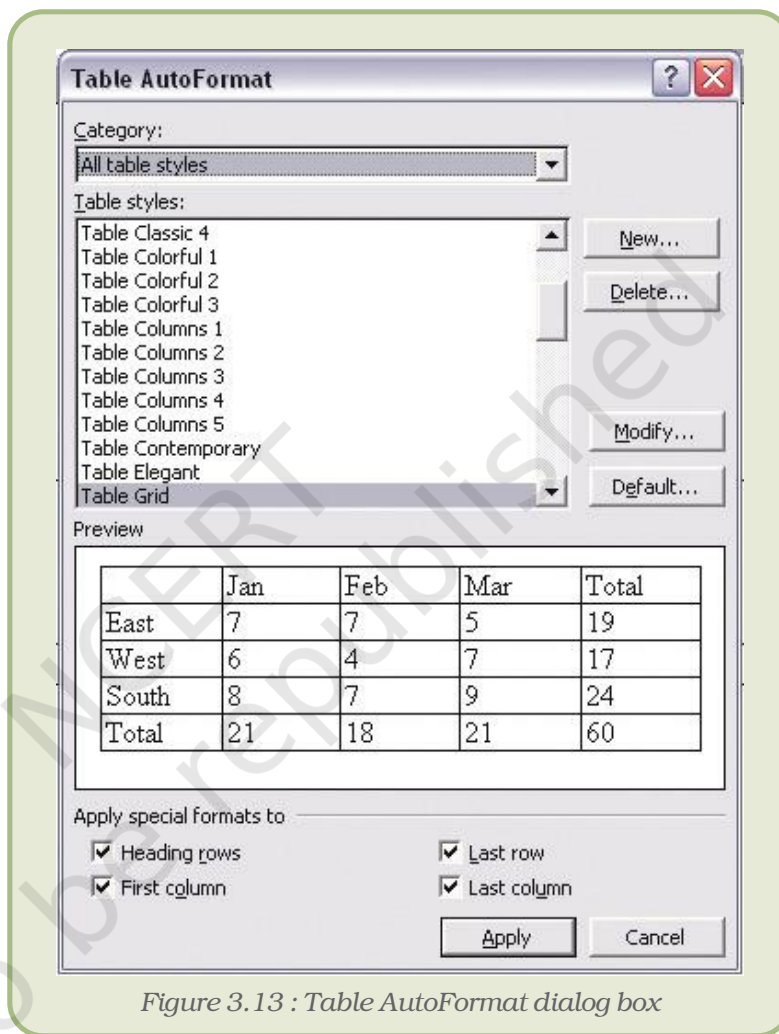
Table AutoFormat

Category:

All table styles

Table styles:

Table Classic 4
Table Colorful 1
Table Colorful 2
Table Colorful 3
Table Columns 1
Table Columns 2
Table Columns 3
Table Columns 4
Table Columns 5
Table Contemporary
Table Elegant
Table Grid

New...

Delete...

Modify...

Default...

Preview

| | Jan | Feb | Mar | Total |
|---|---|---|---|---|
| East | 7 | 7 | 5 | 19 |
| West | 6 | 4 | 7 | 17 |
| South | 8 | 7 | 9 | 24 |
| Total | 21 | 18 | 21 | 60 |

Apply special formats to

Heading rows

First column

Last row

Last column

Apply

Cancel

Figure 3.13 : Table AutoFormat dialog box

NCERT

to be republished